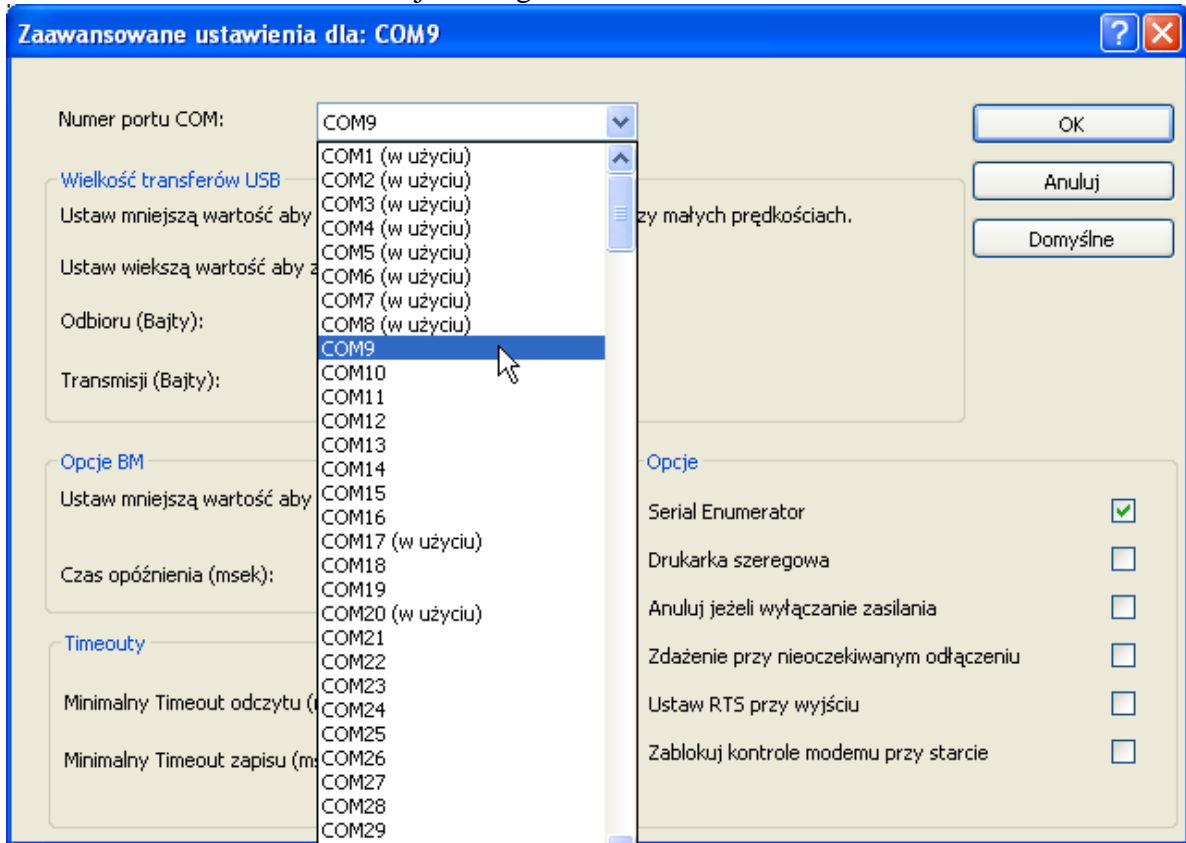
Zaawansowane ustawienia dla: COM9

Numer portu COM: COM9

OK
Anuluj
Domyślne

Wielkość transferów USB
Ustaw mniejszą wartość aby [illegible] zy małych prędkościach.
Ustaw wiekszą wartość aby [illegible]
Odbioru (Bajty):
Transmisji (Bajty):

COM1 (w użyciu)
COM2 (w użyciu)
COM3 (w użyciu)
COM4 (w użyciu)
COM5 (w użyciu)
COM6 (w użyciu)
COM7 (w użyciu)
COM8 (w użyciu)
COM9
COM10
COM11
COM12
COM13
COM14
COM15
COM16
COM17 (w użyciu)
COM18
COM19
COM20 (w użyciu)
COM21
COM22
COM23
COM24
COM25
COM26
COM27
COM28
COM29

Opcje BM
Ustaw mniejszą wartość aby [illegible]
Czas opóźnienia (msek):

Timeouty
Minimalny Timeout odczytu ([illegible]
Minimalny Timeout zapisu (m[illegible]

Opcje
Serial Enumerator
Drukarka szeregowa
Anuluj jeżeli wyłączanie zasilania
Zdażenie przy nieoczekiwanym odłączeniu
Ustaw RTS przy wyjściu
Zablokuj kontrole modemu przy starcie